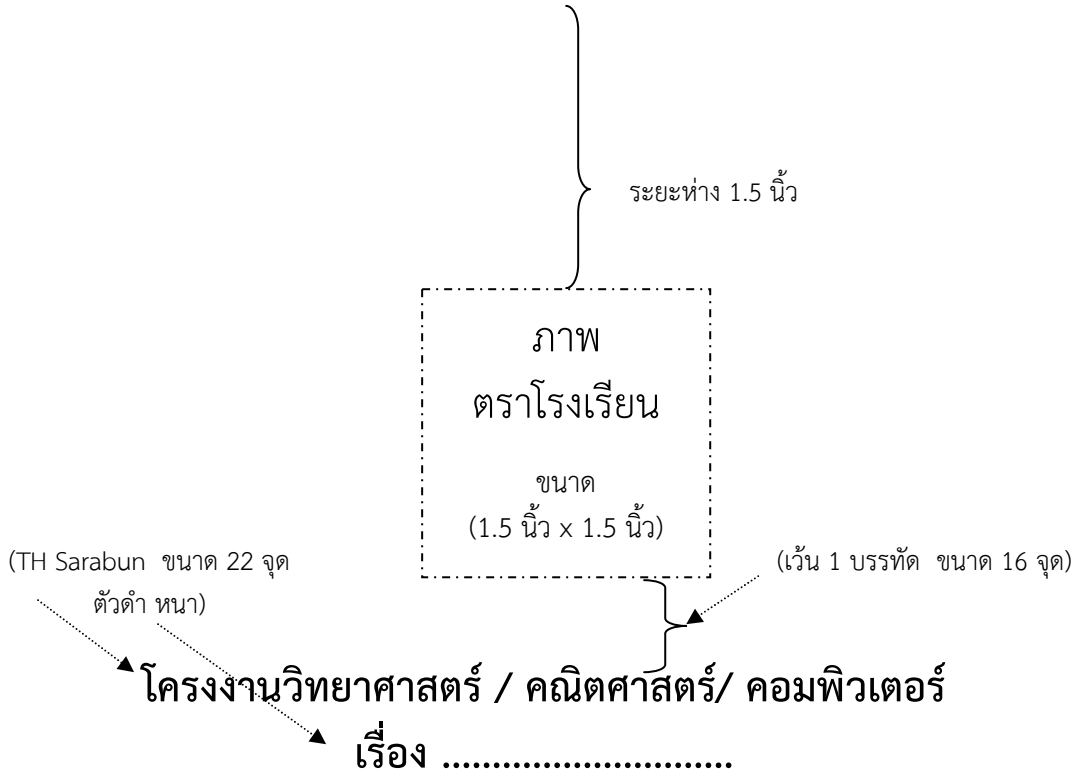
ระยะห่าง 1.5 นิ้ว

ภาพ
ตราโรงเรียน

ขนาด
(1.5 นิ้ว x 1.5 นิ้ว)

(TH Sarabun ขนาด 22 จุด ตัวดำ หนา)

(เว้น 1 บรรทัด ขนาด 16 จุด)

โครงงานวิทยาศาสตร์ / คณิตศาสตร์/ คอมพิวเตอร์

เรื่อง ..............................